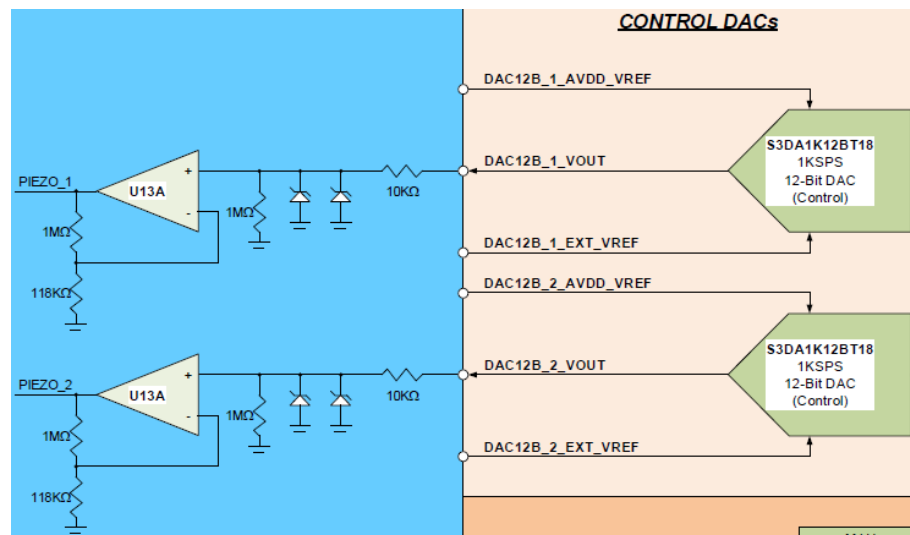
CONTROL DACs

DAC12B_1_AVDD_VREF

PIEZO_1

U13A

+

-

1MΩ

1MΩ

118KΩ

10KΩ

DAC12B_1_VOUT

S3DA1K12BT18
1KSPS
12-Bit DAC
(Control)

DAC12B_1_EXT_VREF

DAC12B_2_AVDD_VREF

PIEZO_2

U13A

+

-

1MΩ

1MΩ

118KΩ

10KΩ

DAC12B_2_VOUT

S3DA1K12BT18
1KSPS
12-Bit DAC
(Control)

DAC12B_2_EXT_VREF